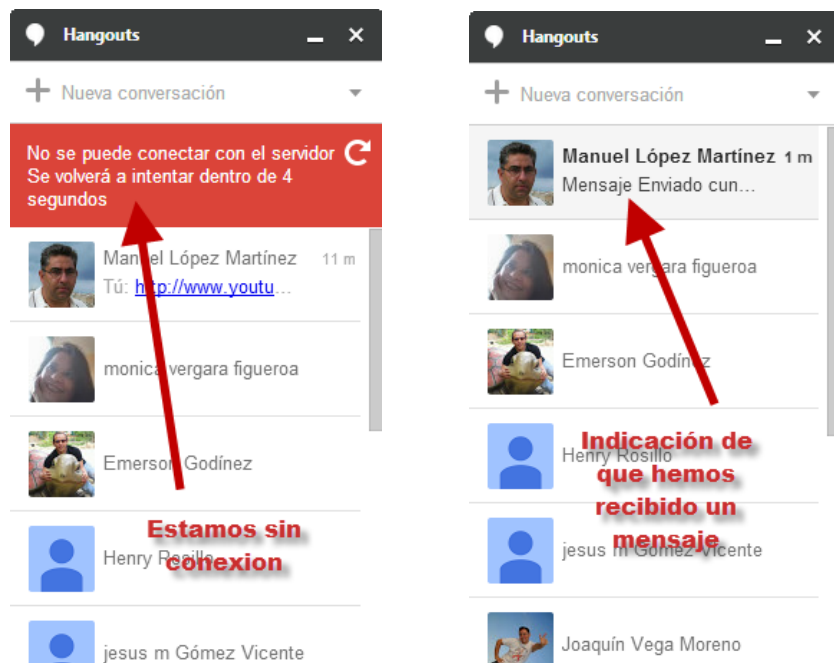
Hangouts

Nueva conversación

No se puede conectar con el servidor
Se volverá a intentar dentro de 4 segundos

Manuel López Martínez 11 m
Tú: http://www.youtu...

monica vergara figueroa

Emerson Godínez

Henry Rosillo

jesus m Gómez Vicente

Estamos sin conexion

Hangouts

Nueva conversación

Manuel López Martínez 1 m
Mensaje Enviado cun...

monica vergara figueroa

Emerson Godínez

Henry Rosillo

jesus m Gómez Vicente

Joaquín Vega Moreno

Indicación de que hemos recibido un mensaje